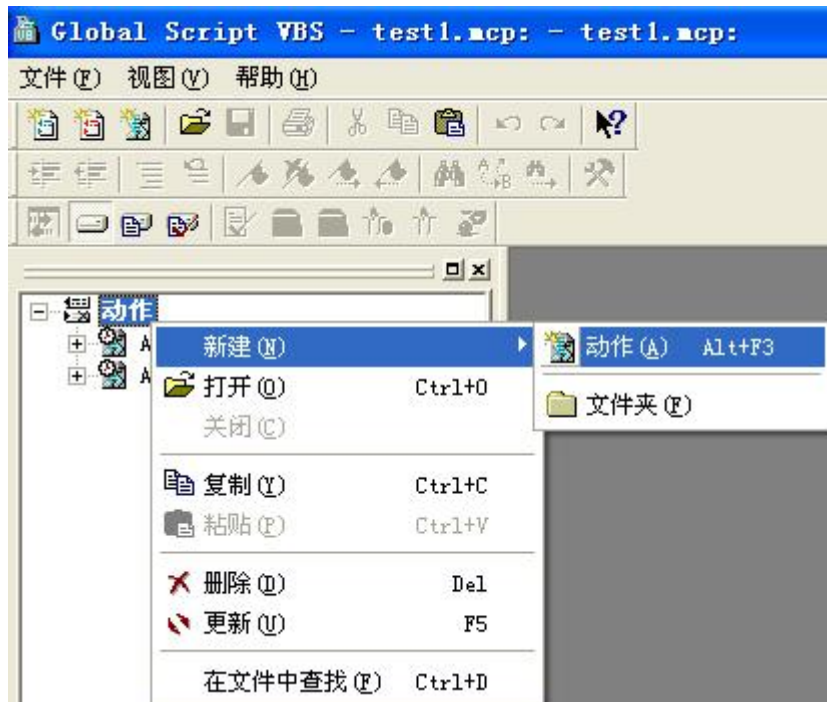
Global Script VBS - test1.mcp: - test1.mcp:

文件(F) 视图(V) 帮助(H)

动作
A
A

新建(N)
打开(O) Ctrl+O
关闭(C)
复制(Y) Ctrl+C
粘贴(P) Ctrl+V
删除(D) Del
更新(U) F5
在文件中查找(F) Ctrl+D

动作(A) Alt+F3
文件夹(F)